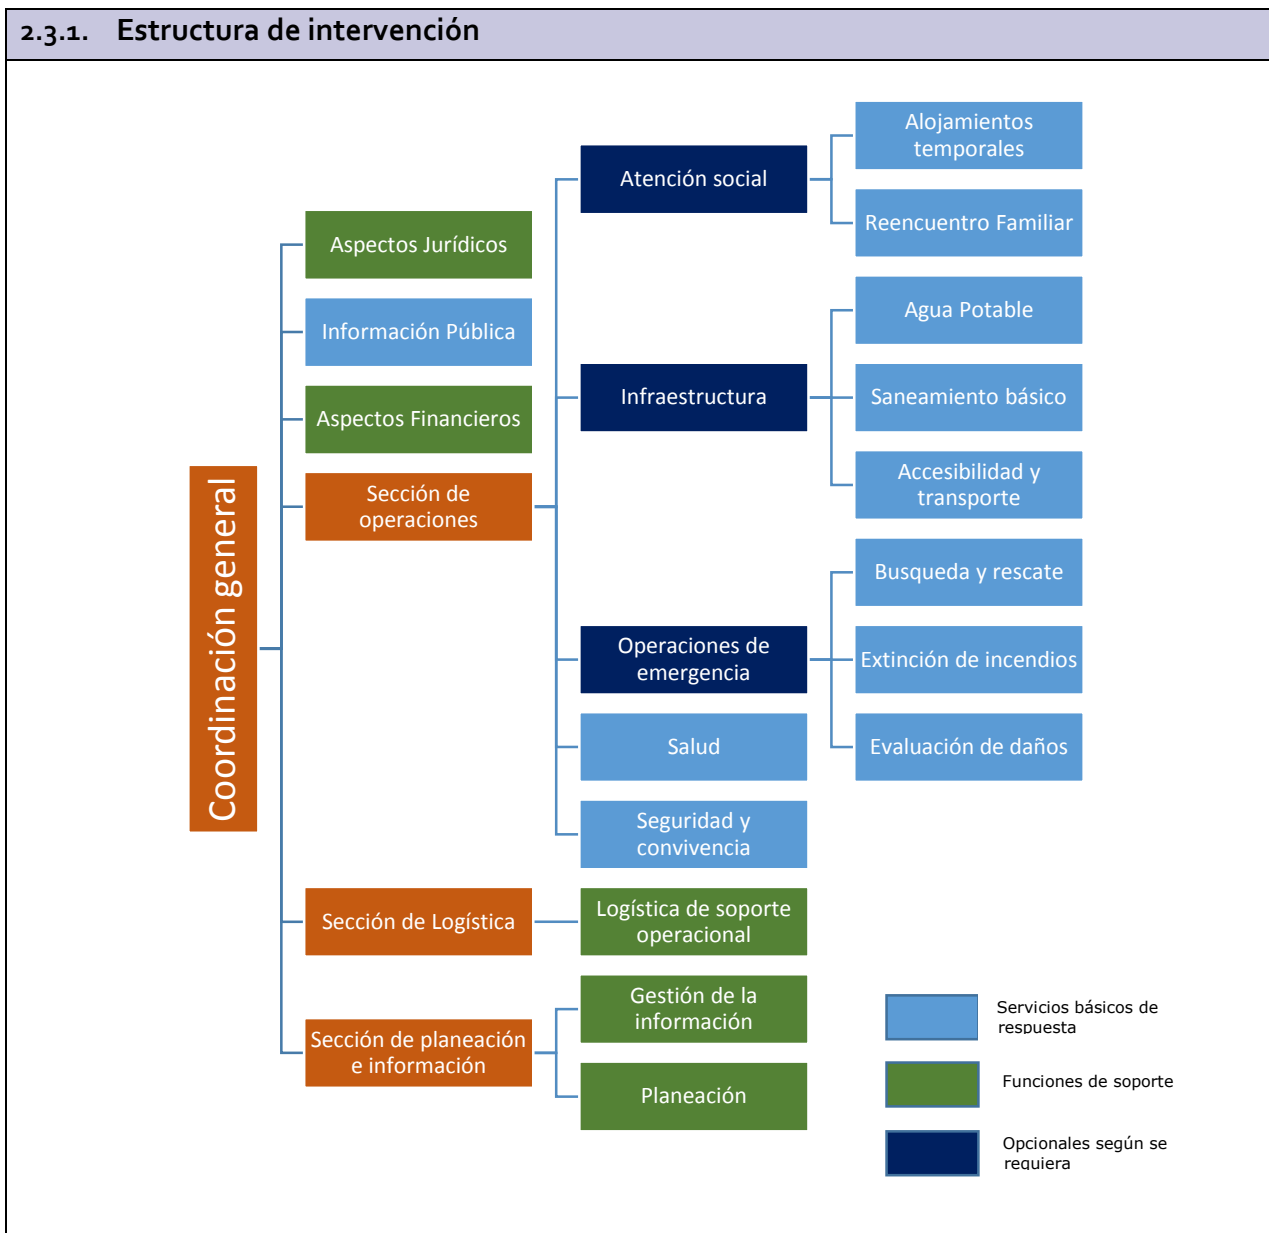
2.3.1. Estructura de intervención

Coordinación general

Aspectos Jurídicos

Información Pública

Aspectos Financieros

Sección de operaciones

Atención social

Alojamientos temporales

Reencuentro Familiar

Infraestructura

Agua Potable

Saneamiento básico

Accesibilidad y transporte

Operaciones de emergencia

Busqueda y rescate

Extinción de incendios

Evaluación de daños

Salud

Seguridad y convivencia

Sección de Logística

Logística de soporte operacional

Sección de planeación e información

Gestión de la información

Planeación

Servicios básicos de respuesta

Funciones de soporte

Opcionales según se requiera